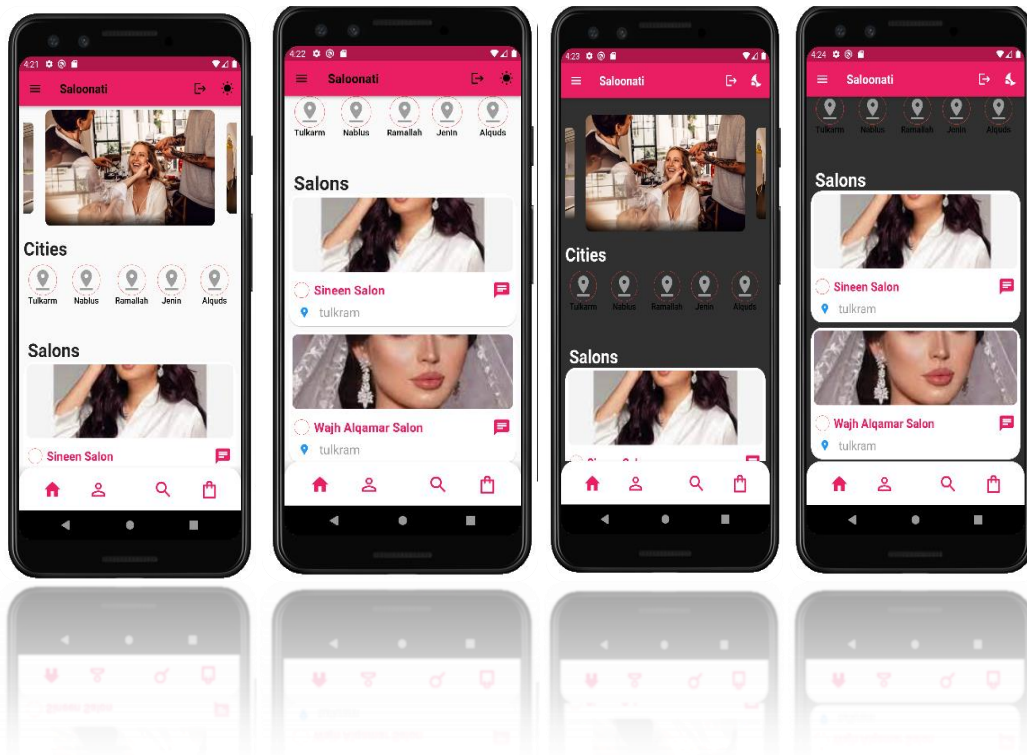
4:21

Saloonati

Cities

Tulkarm Nablus Ramallah Jenin Alquds

Salons

Sineen Salon

4:22

Saloonati

Tulkarm Nablus Ramallah Jenin Alquds

Salons

Sineen Salon

tulkram

Wajh Alqamar Salon

tulkram

4:23

Saloonati

Cities

Tulkarm Nablus Ramallah Jenin Alquds

Salons

4:24

Saloonati

Tulkarm Nablus Ramallah Jenin Alquds

Salons

Sineen Salon

tulkram

Wajh Alqamar Salon

tulkram